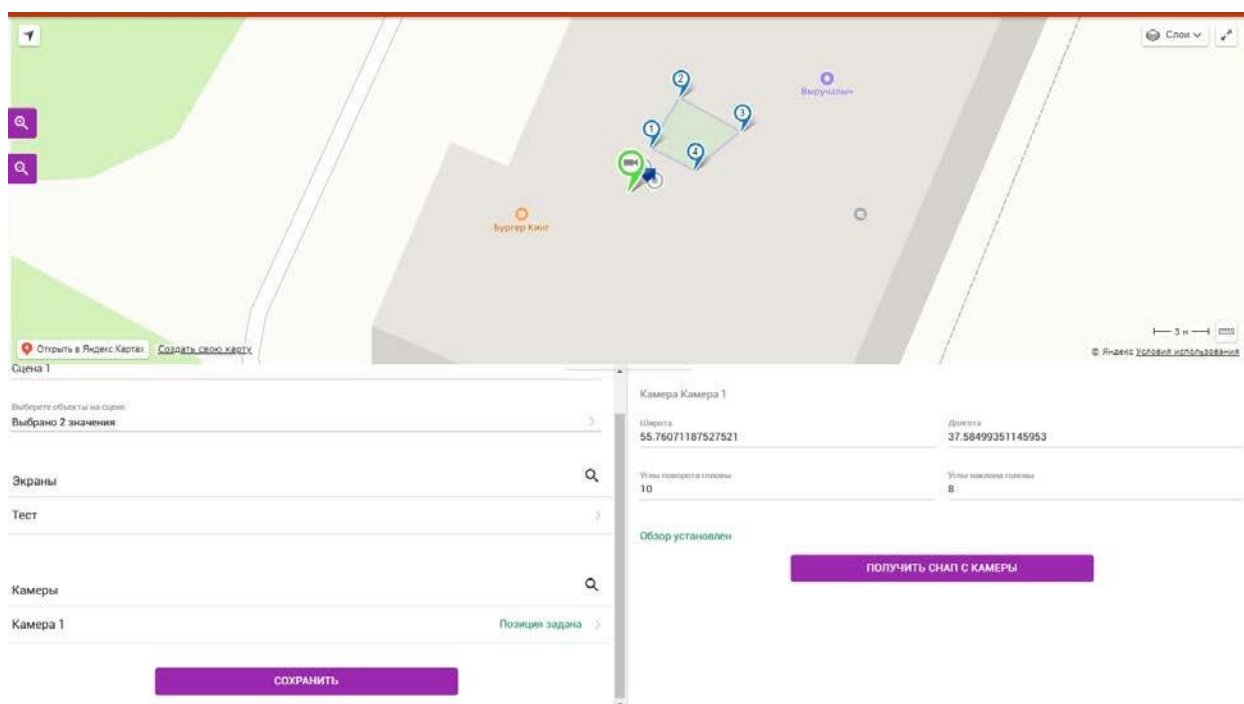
Слои

2

3

1

4

Выручалыч

Бургер Кинг

3 м

Открыть в Яндекс Картах Создать свою карту

© Яндекс Условия использования

Сцена 1

Выберете объекты на сцене
Выбрано 2 значения

Экраны

Тест

Камеры

Камера 1 Позиция задана

СОХРАНИТЬ

Камера Камера 1

Широта
55.76071187527521

Долгота
37.58499351145953

Углы поворота головы
10

Углы наклона головы
8

Обзор установлен

ПОЛУЧИТЬ СНАП С КАМЕРЫ